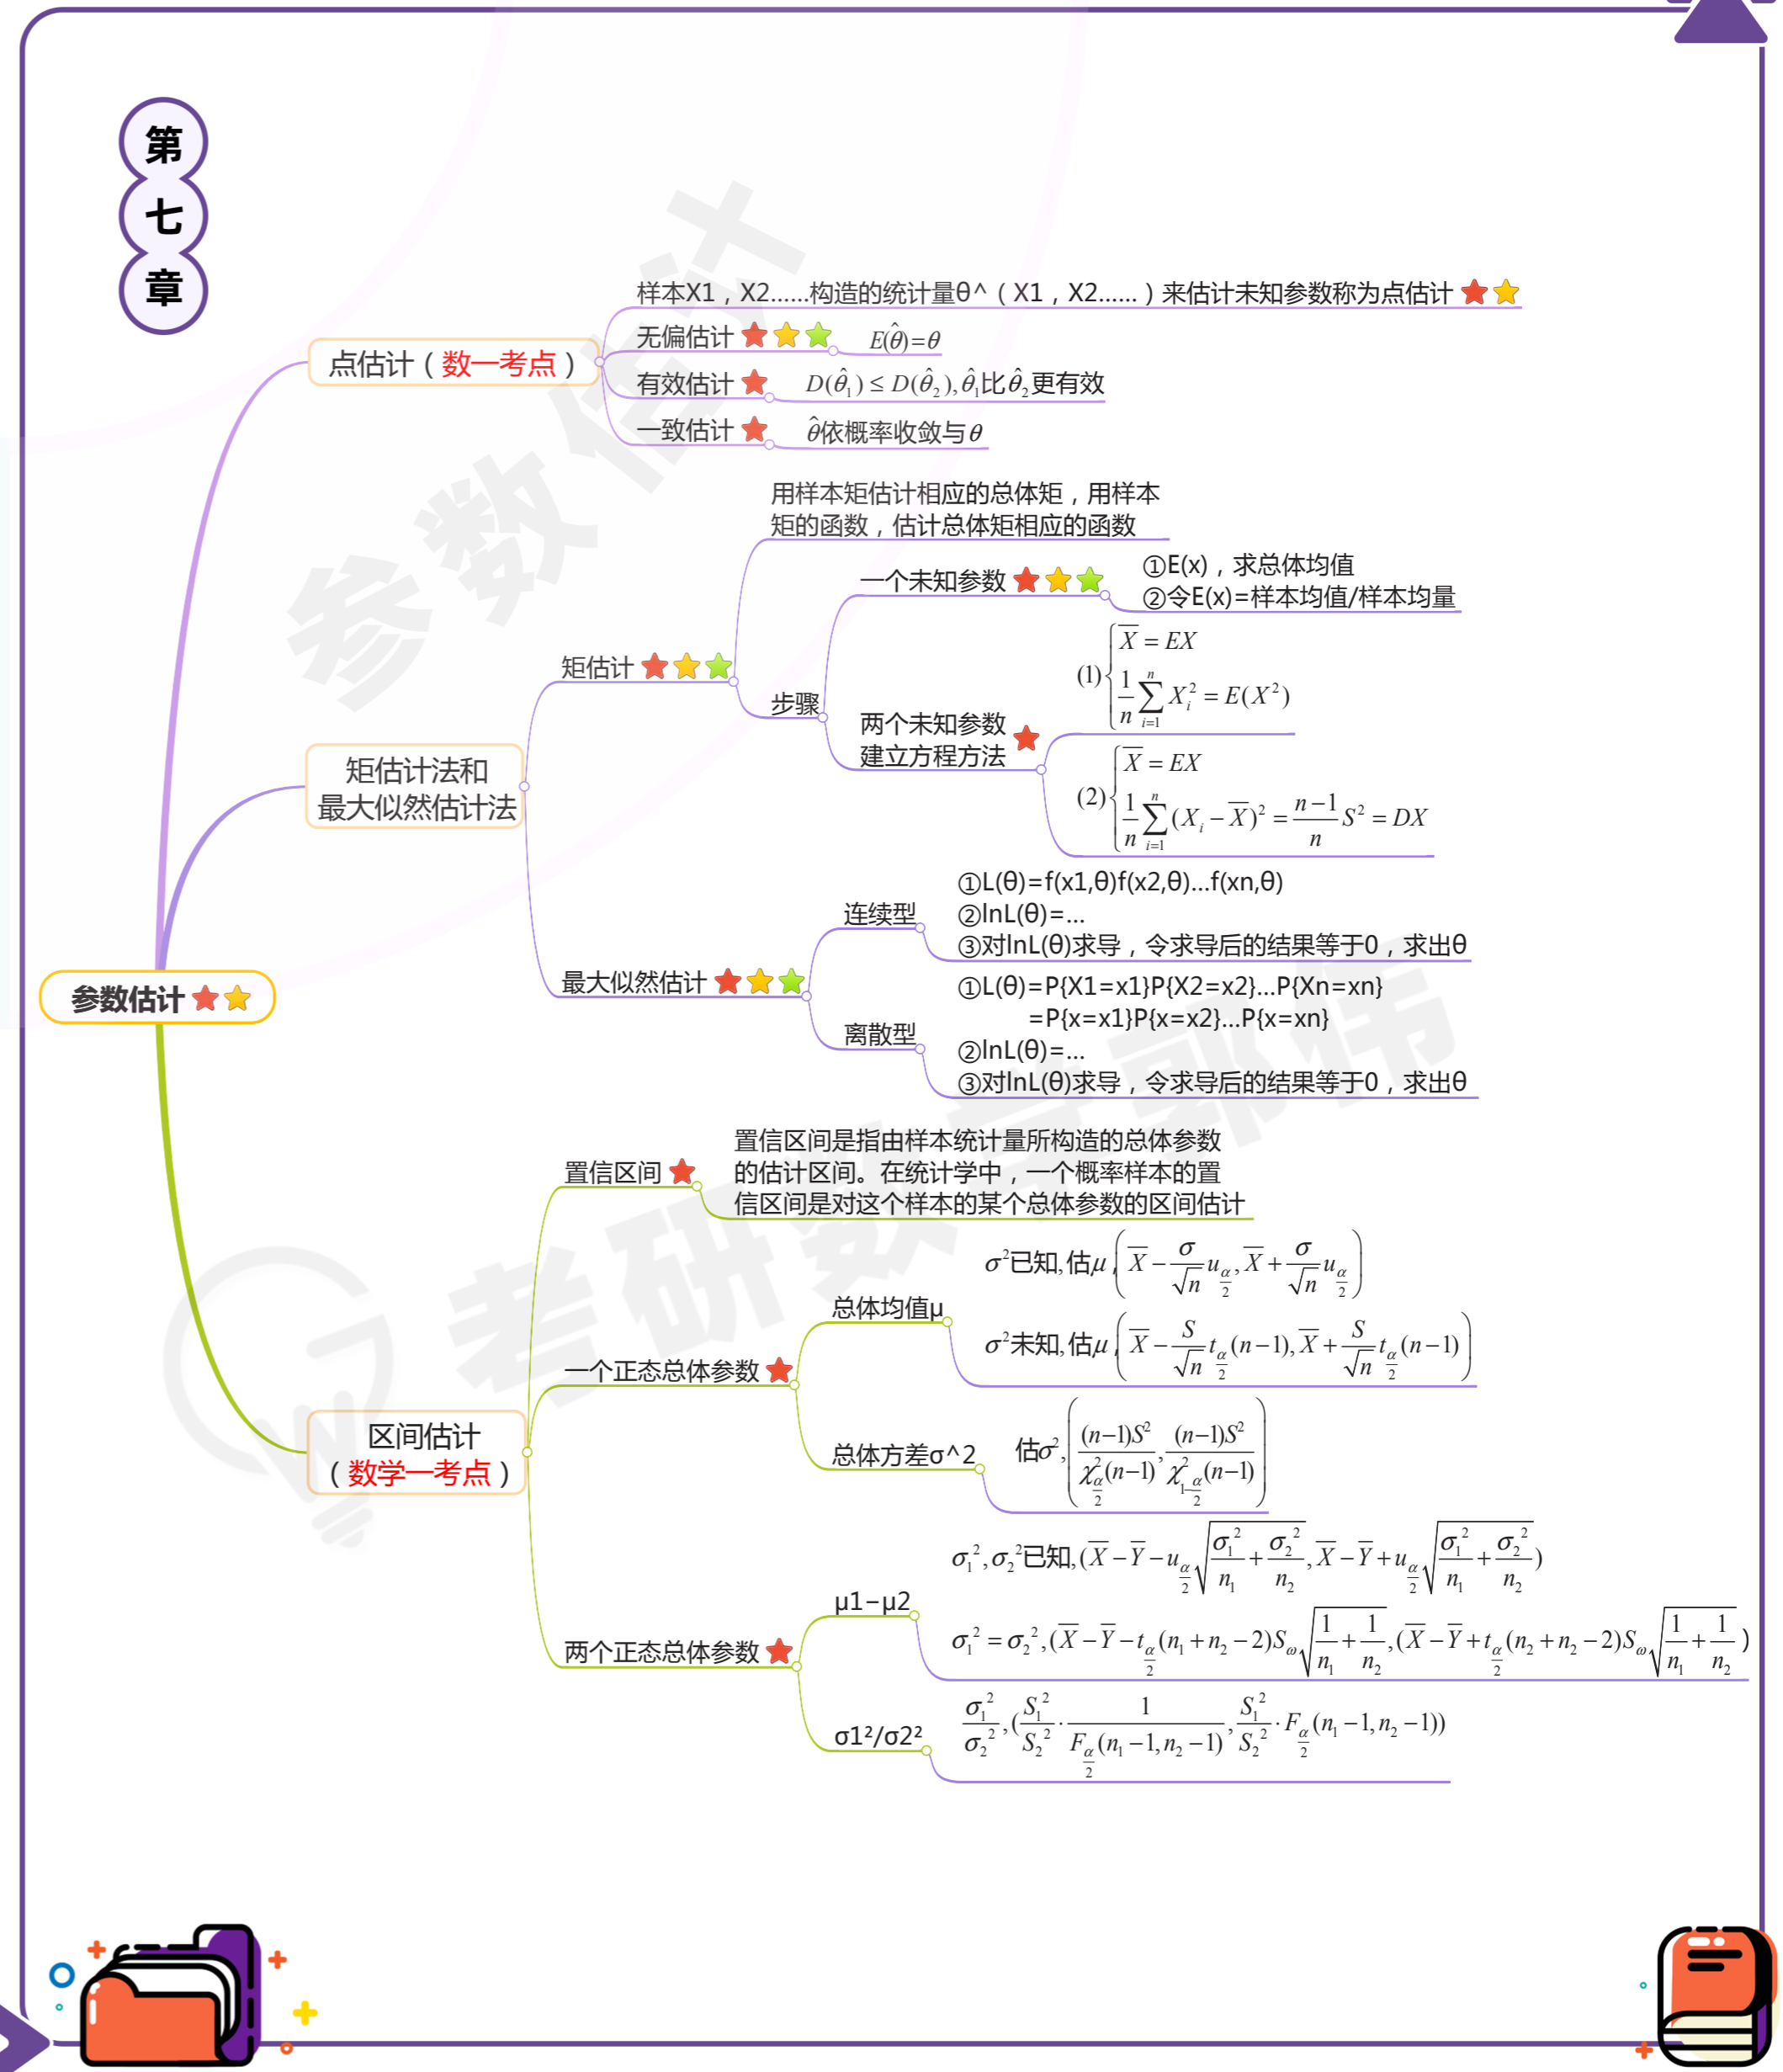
第
七
章

参数估计

点估计（数一考点）

样本X1，X2……构造的统计量θ^（X1，X2……）来估计未知参数称为点估计

无偏估计 $E(\hat{\theta})=\theta$

有效估计 $D(\hat{\theta}_1)\le D(\hat{\theta}_2),\hat{\theta}_1$比$\hat{\theta}_2$更有效

一致估计 $\hat{\theta}$依概率收敛与$\theta$

矩估计法和最大似然估计法

矩估计

用样本矩估计相应的总体矩，用样本矩的函数，估计总体矩相应的函数

步骤

一个未知参数

①E(x)，求总体均值
②令E(x)=样本均值/样本均量

两个未知参数建立方程方法

(1) $\begin{cases}\overline{X}=EX\\ \frac{1}{n}\sum_{i=1}^{n}X_i^2=E(X^2)\end{cases}$

(2) $\begin{cases}\overline{X}=EX\\ \frac{1}{n}\sum_{i=1}^{n}(X_i-\overline{X})^2=\frac{n-1}{n}S^2=DX\end{cases}$

最大似然估计

连续型

①L(θ)=f(x1,θ)f(x2,θ)...f(xn,θ)
②lnL(θ)=...
③对lnL(θ)求导，令求导后的结果等于0，求出θ

离散型

①L(θ)=P{X1=x1}P{X2=x2}...P{Xn=xn}
=P{x=x1}P{x=x2}...P{x=xn}
②lnL(θ)=...
③对lnL(θ)求导，令求导后的结果等于0，求出θ

区间估计（数学一考点）

置信区间

置信区间是指由样本统计量所构造的总体参数的估计区间。在统计学中，一个概率样本的置信区间是对这个样本的某个总体参数的区间估计

一个正态总体参数

总体均值μ

$\sigma^2$已知，估$\mu\left(\overline{X}-\frac{\sigma}{\sqrt{n}}u_{\frac{\alpha}{2}},\overline{X}+\frac{\sigma}{\sqrt{n}}u_{\frac{\alpha}{2}}\right)$

$\sigma^2$未知，估$\mu\left(\overline{X}-\frac{S}{\sqrt{n}}t_{\frac{\alpha}{2}}(n-1),\overline{X}+\frac{S}{\sqrt{n}}t_{\frac{\alpha}{2}}(n-1)\right)$

总体方差σ^2

估$\sigma^2\left(\frac{(n-1)S^2}{\chi^2_{\frac{\alpha}{2}}(n-1)},\frac{(n-1)S^2}{\chi^2_{1-\frac{\alpha}{2}}(n-1)}\right)$

两个正态总体参数

μ1−μ2

$\sigma_1^2,\sigma_2^2$已知，$(\overline{X}-\overline{Y}-u_{\frac{\alpha}{2}}\sqrt{\frac{\sigma_1^2}{n_1}+\frac{\sigma_2^2}{n_2}},\overline{X}-\overline{Y}+u_{\frac{\alpha}{2}}\sqrt{\frac{\sigma_1^2}{n_1}+\frac{\sigma_2^2}{n_2}})$

$\sigma_1^2=\sigma_2^2,(\overline{X}-\overline{Y}-t_{\frac{\alpha}{2}}(n_1+n_2-2)S_\omega\sqrt{\frac{1}{n_1}+\frac{1}{n_2}},(\overline{X}-\overline{Y}+t_{\frac{\alpha}{2}}(n_1+n_2-2)S_\omega\sqrt{\frac{1}{n_1}+\frac{1}{n_2}})$

σ1²/σ2²

$\frac{\sigma_1^2}{\sigma_2^2},(\frac{S_1^2}{S_2^2}\cdot\frac{1}{F_{\frac{\alpha}{2}}(n_1-1,n_2-1)},\frac{S_1^2}{S_2^2}\cdot F_{\frac{\alpha}{2}}(n_1-1,n_2-1))$

参数估计
考研数学部落